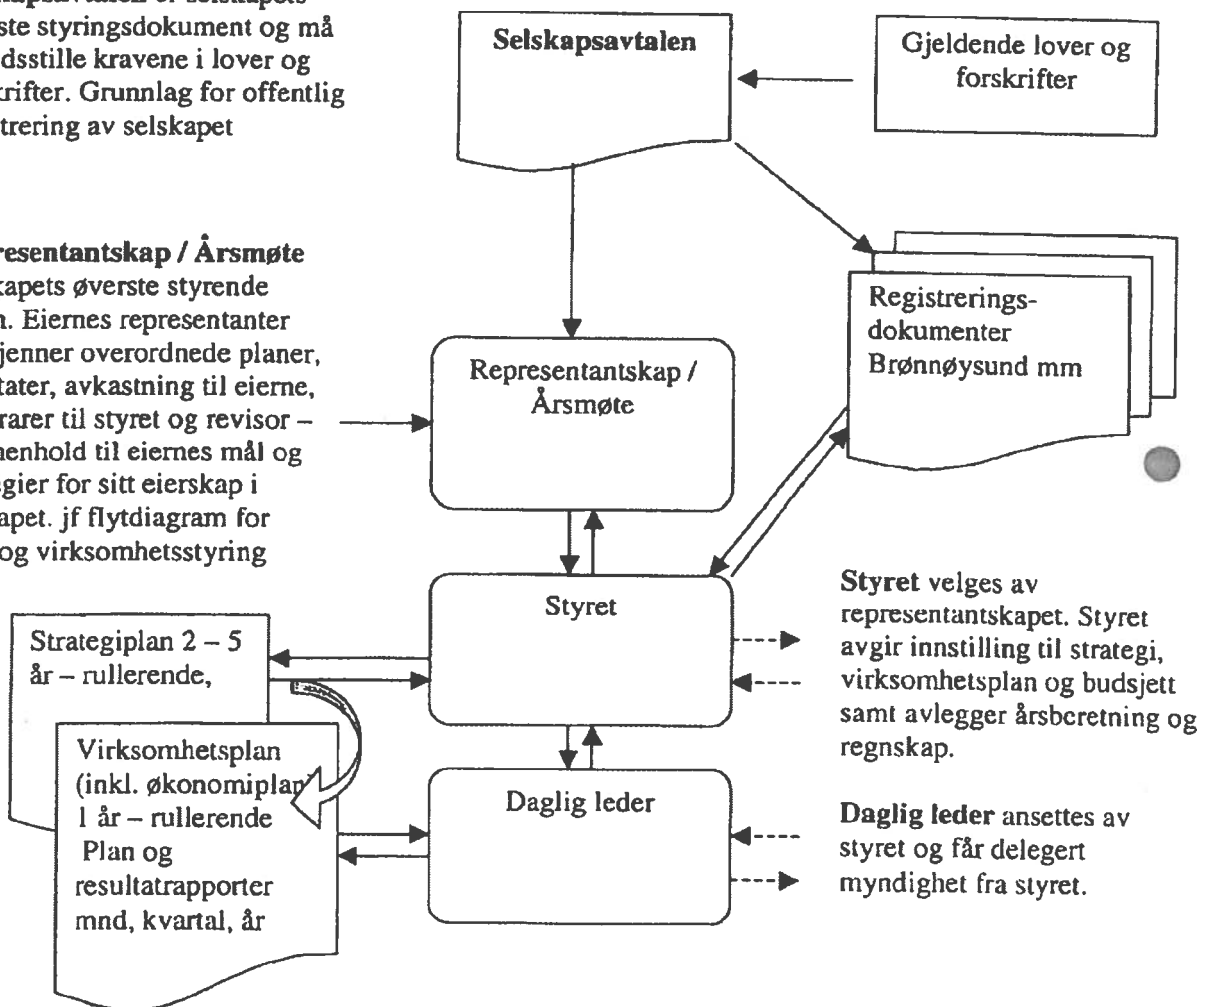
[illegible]apsavtalen er selskapets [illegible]ste styringsdokument og må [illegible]dsstille kravene i lover og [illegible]rifter. Grunnlag for offentlig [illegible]trering av selskapet

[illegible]resentantskap / Årsmøte
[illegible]kapets øverste styrende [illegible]n. Eiernes representanter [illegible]jenner overordnede planer, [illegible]tater, avkastning til eierne, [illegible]rarer til styret og revisor – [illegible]enhold til eiernes mål og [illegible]egier for sitt eierskap i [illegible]apet. jf flytdiagram for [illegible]og virksomhetsstyring

Selskapsavtalen

Gjeldende lover og forskrifter

Registrerings-dokumenter Brønnøysund mm

Representantskap / Årsmøte

Styret

Styret velges av representantskapet. Styret avgir innstilling til strategi, virksomhetsplan og budsjett samt avlegger årsberetning og regnskap.

Strategiplan 2 – 5 år – rullerende,

Virksomhetsplan (inkl. økonomiplan 1 år – rullerende
Plan og resultatrapporter mnd, kvartal, år

Daglig leder

Daglig leder ansettes av styret og får delegert myndighet fra styret.